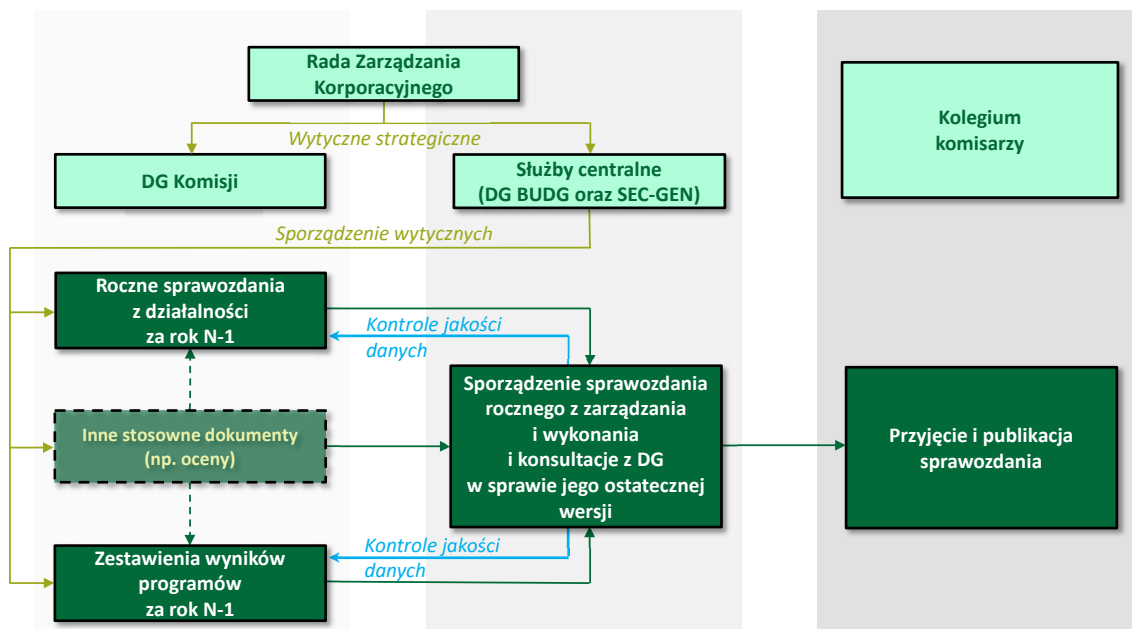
Rada Zarządzania Korporacyjnego

Wytyczne strategiczne

DG Komisji

Służby centralne (DG BUDG oraz SEC-GEN)

Kolegium komisarzy

Sporządzenie wytycznych

Roczne sprawozdania z działalności za rok N-1

Kontrole jakości danych

Inne stosowne dokumenty (np. oceny)

Sporządzenie sprawozdania rocznego z zarządzania i wykonania i konsultacje z DG w sprawie jego ostatecznej wersji

Przyjęcie i publikacja sprawozdania

Kontrole jakości danych

Zestawienia wyników programów za rok N-1